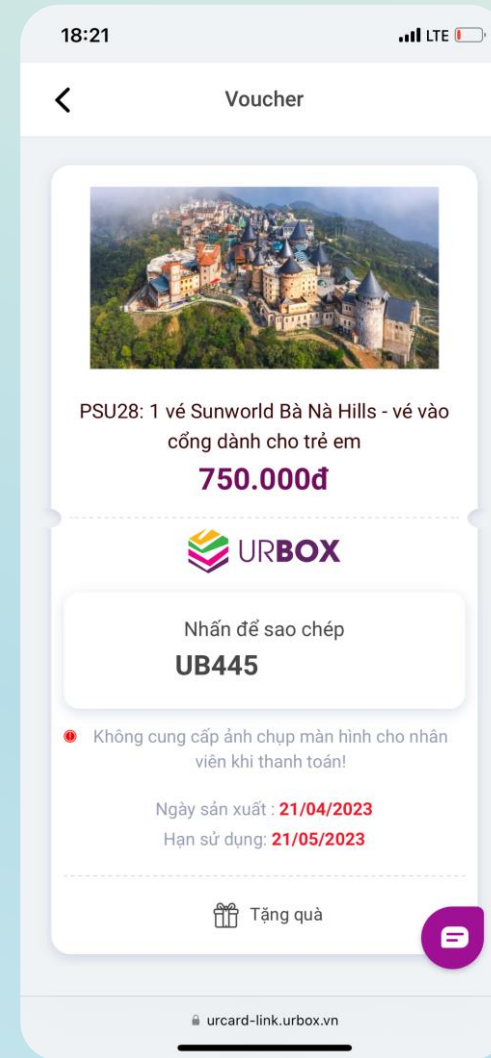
18:21

LTE

Voucher

PSU28: 1 vé Sunworld Bà Nà Hills - vé vào cổng dành cho trẻ em

750.000đ

URBOX

Nhấn để sao chép

UB445

Không cung cấp ảnh chụp màn hình cho nhân viên khi thanh toán!

Ngày sản xuất : 21/04/2023

Hạn sử dụng: 21/05/2023

Tặng quà

urcard-link.urbox.vn